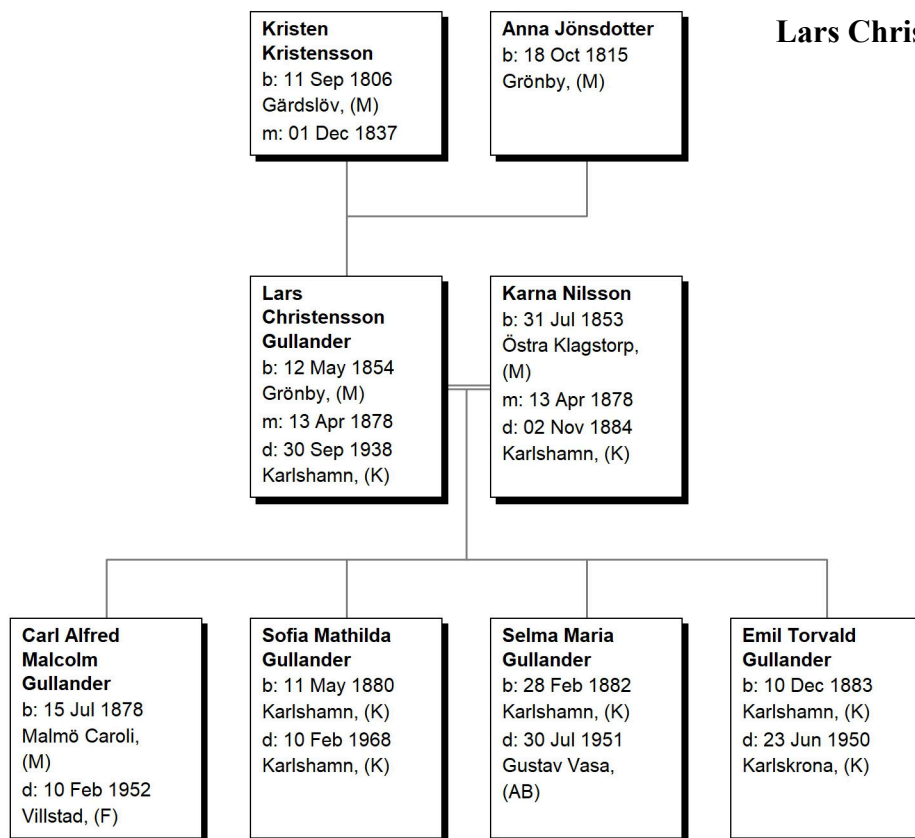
Lars Chris

Kristen Kristensson
b: 11 Sep 1806
Gärdslöv, (M)
m: 01 Dec 1837

Anna Jönsdotter
b: 18 Oct 1815
Grönby, (M)

Lars Christensson Gullander
b: 12 May 1854
Grönby, (M)
m: 13 Apr 1878
d: 30 Sep 1938
Karlshamn, (K)

Karna Nilsson
b: 31 Jul 1853
Östra Klagstorp, (M)
m: 13 Apr 1878
d: 02 Nov 1884
Karlshamn, (K)

Carl Alfred Malcolm Gullander
b: 15 Jul 1878
Malmö Caroli, (M)
d: 10 Feb 1952
Villstad, (F)

Sofia Mathilda Gullander
b: 11 May 1880
Karlshamn, (K)
d: 10 Feb 1968
Karlshamn, (K)

Selma Maria Gullander
b: 28 Feb 1882
Karlshamn, (K)
d: 30 Jul 1951
Gustav Vasa, (AB)

Emil Torvald Gullander
b: 10 Dec 1883
Karlshamn, (K)
d: 23 Jun 1950
Karlskrona, (K)